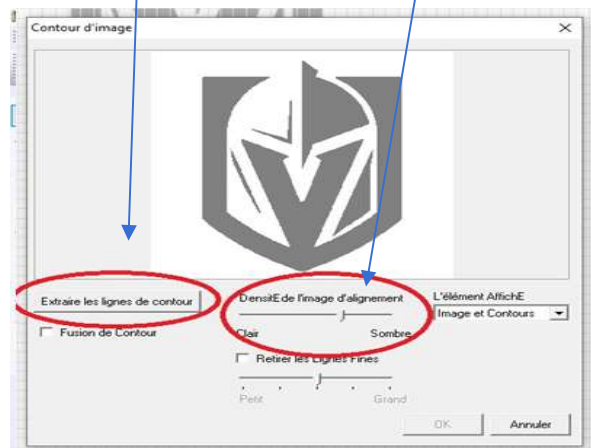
Contour d'image

Extraire les lignes de contour

Fusion de Contour

DensitÉde l'image d'alignement

Clair

Sombre

L'élément AffichÉ

Image et Contours

Retirer les Lignes Fines

Petit

Grand

OK

Annuler